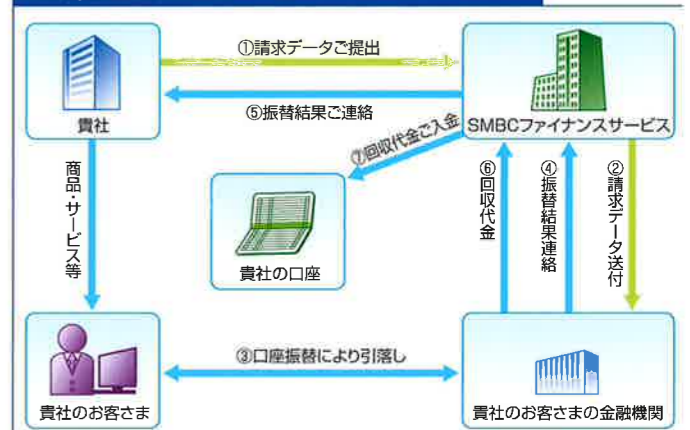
貴社

①請求データご提出

⑤振替結果ご連絡

SMBCファイナンスサービス

⑦回収代金ご入金

商品・サービス等

貴社の口座

⑥回収代金

④振替結果連絡

②請求データ送付

貴社のお客さま

③口座振替により引落し

貴社のお客さまの金融機関